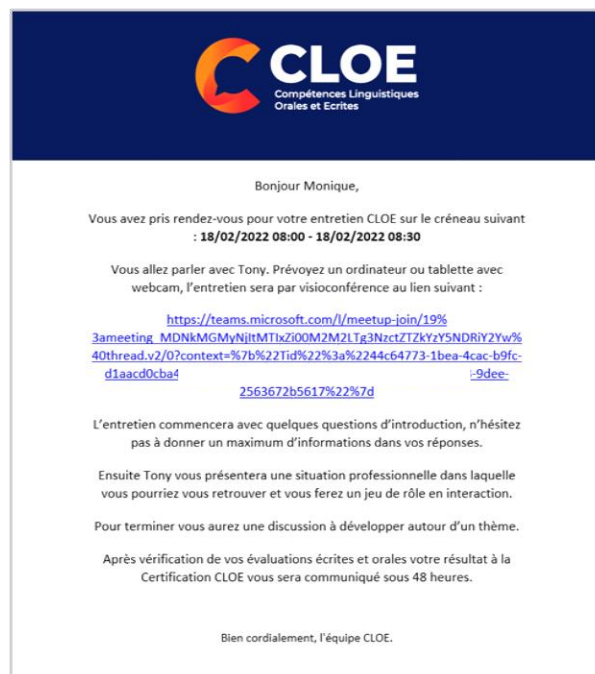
CLOE
Compétences Linguistiques Orales et Ecrites

Bonjour Monique,

Vous avez pris rendez-vous pour votre entretien CLOE sur le créneau suivant : 18/02/2022 08:00 - 18/02/2022 08:30

Vous allez parler avec Tony. Prévoyez un ordinateur ou tablette avec webcam, l'entretien sera par visioconférence au lien suivant :

https://teams.microsoft.com/l/meetup-join/19%3ameeting_MDNkMGMyNjItMTIxZi00M2M2LTg3NzctZTZkYzY5NDRiY2Yw%40thread.v2/0?context=%7b%22Tid%22%3a%2244c64773-1bea-4cac-b9fc-d1aacd0cba4 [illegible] -9dee-2563672b5617%22%7d

L'entretien commencera avec quelques questions d'introduction, n'hésitez pas à donner un maximum d'informations dans vos réponses.

Ensuite Tony vous présentera une situation professionnelle dans laquelle vous pourriez vous retrouver et vous ferez un jeu de rôle en interaction.

Pour terminer vous aurez une discussion à développer autour d'un thème.

Après vérification de vos évaluations écrites et orales votre résultat à la Certification CLOE vous sera communiqué sous 48 heures.

Bien cordialement, l'équipe CLOE.